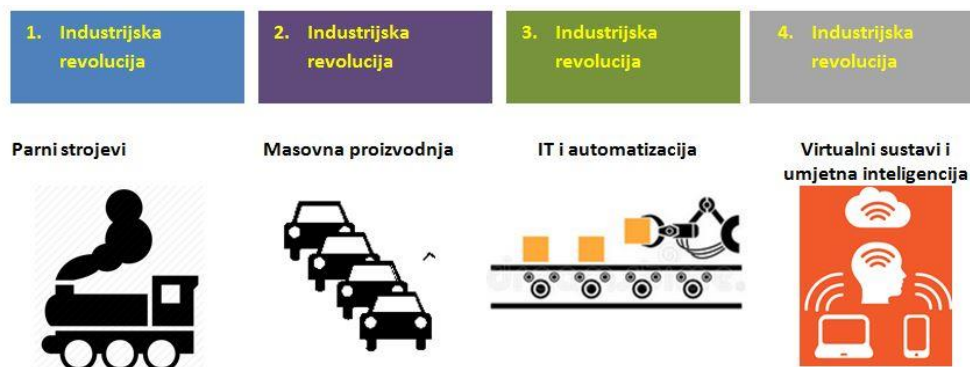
1. Industrijska revolucija

2. Industrijska revolucija

3. Industrijska revolucija

4. Industrijska revolucija

Parni strojevi

Masovna proizvodnja

IT i automatizacija

Virtualni sustavi i umjetna inteligencija